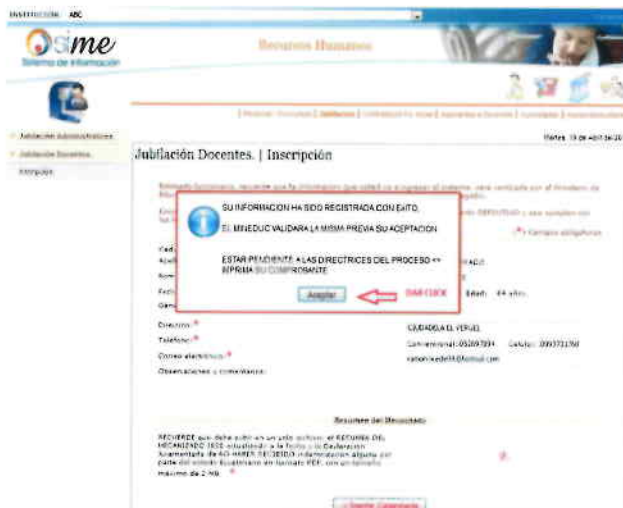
INSTITUCIÓN: ABC

sime
Sistema de información

Recursos Humanos

| Jubilación | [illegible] |

Jubilación Administrativos
Jubilación Docentes
Inscripción

Martes, 19 de Abril del 20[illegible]

Jubilación Docentes. | Inscripción

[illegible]

(*) Campos obligatorios

SU INFORMACION HA SIDO REGISTRADA CON EXITO,

EL MINEDUC VALIDARA LA MISMA PREVIA SU ACEPTACION

ESTAR PENDIENTE A LAS DIRECTRICES DEL PROCESO => IMPRIMA SU COMPROBANTE

Aceptar

DAR CLICK

Edad: 64 años

Dirección: *
CIUDADELA EL VERGEL

Teléfono: *
Convencional: 052697894   Celular: 0993721760

Correo electrónico: *
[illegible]@hotmail.com

Observaciones y comentarios:

Resumen del Mecanismo

RECUERDE que debe subir en un solo archivo, el RETORNO DEL MECANIZADO IESS actualizado a la fecha y la Declaración Juramentada de NO HABER RECIBIDO indemnización alguna por parte del estado Ecuatoriano en formato PDF, con un tamaño máximo de 2 Mb. *

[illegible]